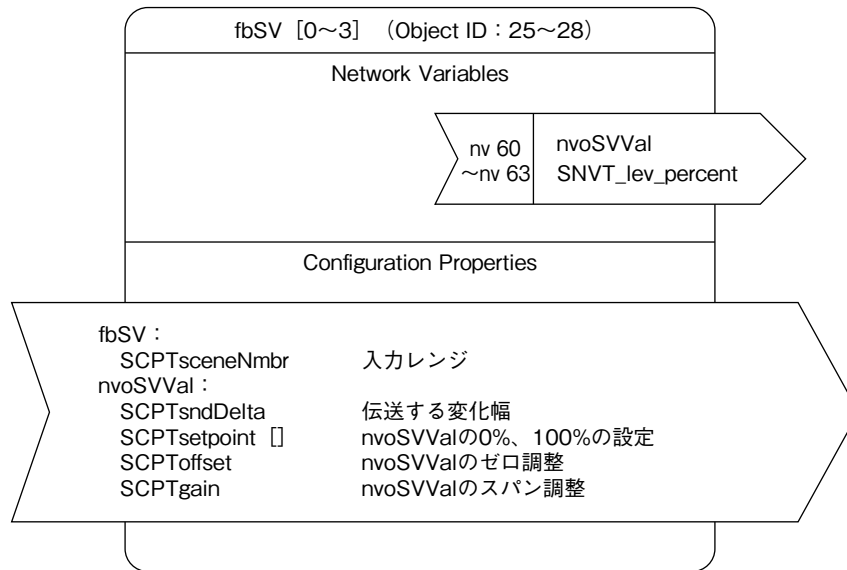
fbSV［0～3］（Object ID：25～28）

Network Variables

nv 60
～nv 63

nvoSVVal
SNVT_lev_percent

Configuration Properties

fbSV：
SCPTsceneNmbr　入力レンジ
nvoSVVal：
SCPTsndDelta　伝送する変化幅
SCPTsetpoint［］　nvoSVValの0%、100%の設定
SCPToffset　nvoSVValのゼロ調整
SCPTgain　nvoSVValのスパン調整